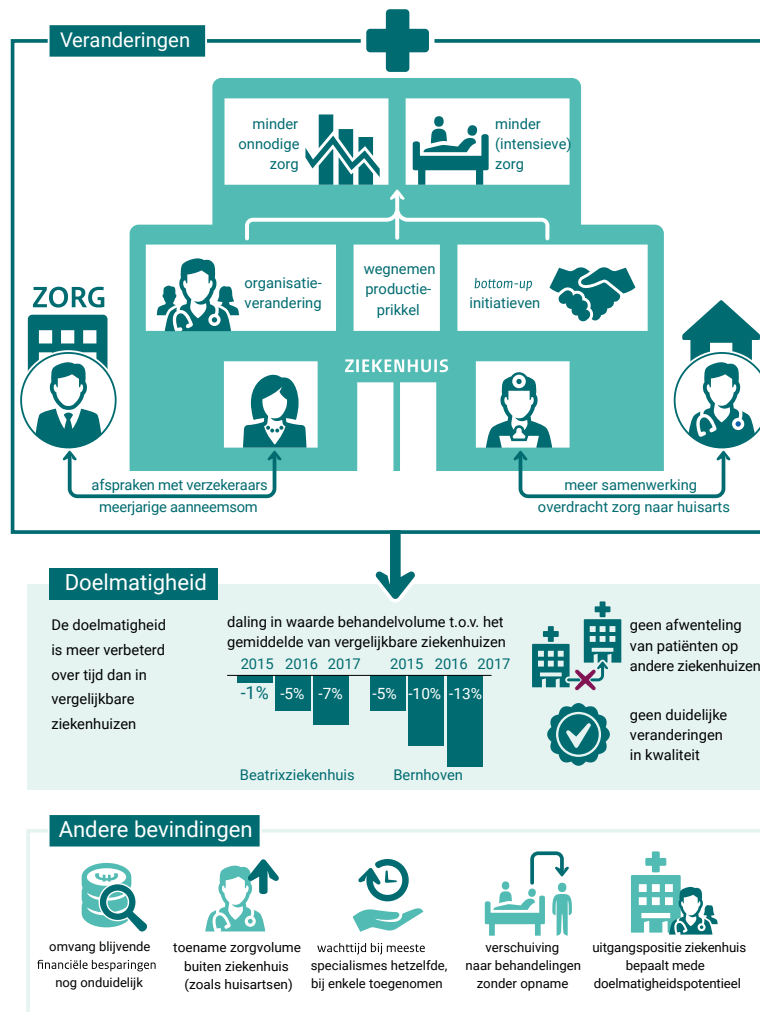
Veranderingen

minder onnodige zorg

minder (intensieve) zorg

organisatieverandering

wegnemen productieprikkel

bottom-up initiatieven

ZORG

ZIEKENHUIS

afspraken met verzekeraars
meerjarige aanneemsom

meer samenwerking
overdracht zorg naar huisarts

Doelmatigheid

De doelmatigheid is meer verbeterd over tijd dan in vergelijkbare ziekenhuizen

daling in waarde behandelvolume t.o.v. het gemiddelde van vergelijkbare ziekenhuizen

| | 2015 | 2016 | 2017 |
|---|---|---|---|
| Beatrixziekenhuis | -1% | -5% | -7% |
| Bernhoven | -5% | -10% | -13% |

geen afwenteling van patiënten op andere ziekenhuizen

geen duidelijke veranderingen in kwaliteit

Andere bevindingen

omvang blijvende financiële besparingen nog onduidelijk

toename zorgvolume buiten ziekenhuis (zoals huisartsen)

wachttijd bij meeste specialismes hetzelfde, bij enkele toegenomen

verschuiving naar behandelingen zonder opname

uitgangspositie ziekenhuis bepaalt mede doelmatigheidspotentieel